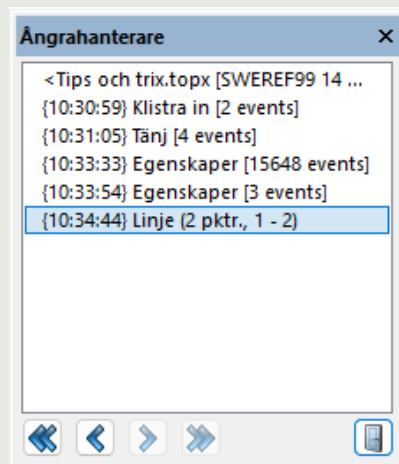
Ångrahanterare ×

<Tips och trix.topx [SWEREF99 14 ...
{10:30:59} Klistra in [2 events]
{10:31:05} Tänj [4 events]
{10:33:33} Egenskaper [15648 events]
{10:33:54} Egenskaper [3 events]
{10:34:44} Linje (2 pktr., 1 - 2)